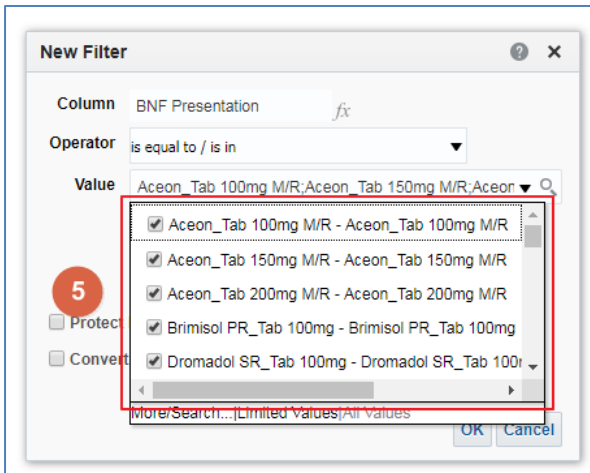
New Filter

Column BNF Presentation $fx$

Operator is equal to / is in

Value Aceon_Tab 100mg M/R;Aceon_Tab 150mg M/R;Aceon

Aceon_Tab 100mg M/R - Aceon_Tab 100mg M/R

Aceon_Tab 150mg M/R - Aceon_Tab 150mg M/R

Aceon_Tab 200mg M/R - Aceon_Tab 200mg M/R

Brimisol PR_Tab 100mg - Brimisol PR_Tab 100mg

Dromadol SR_Tab 100mg - Dromadol SR_Tab 100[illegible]

5

Protect

Convert

More/Search...|Limited Values|All Values

OK Cancel